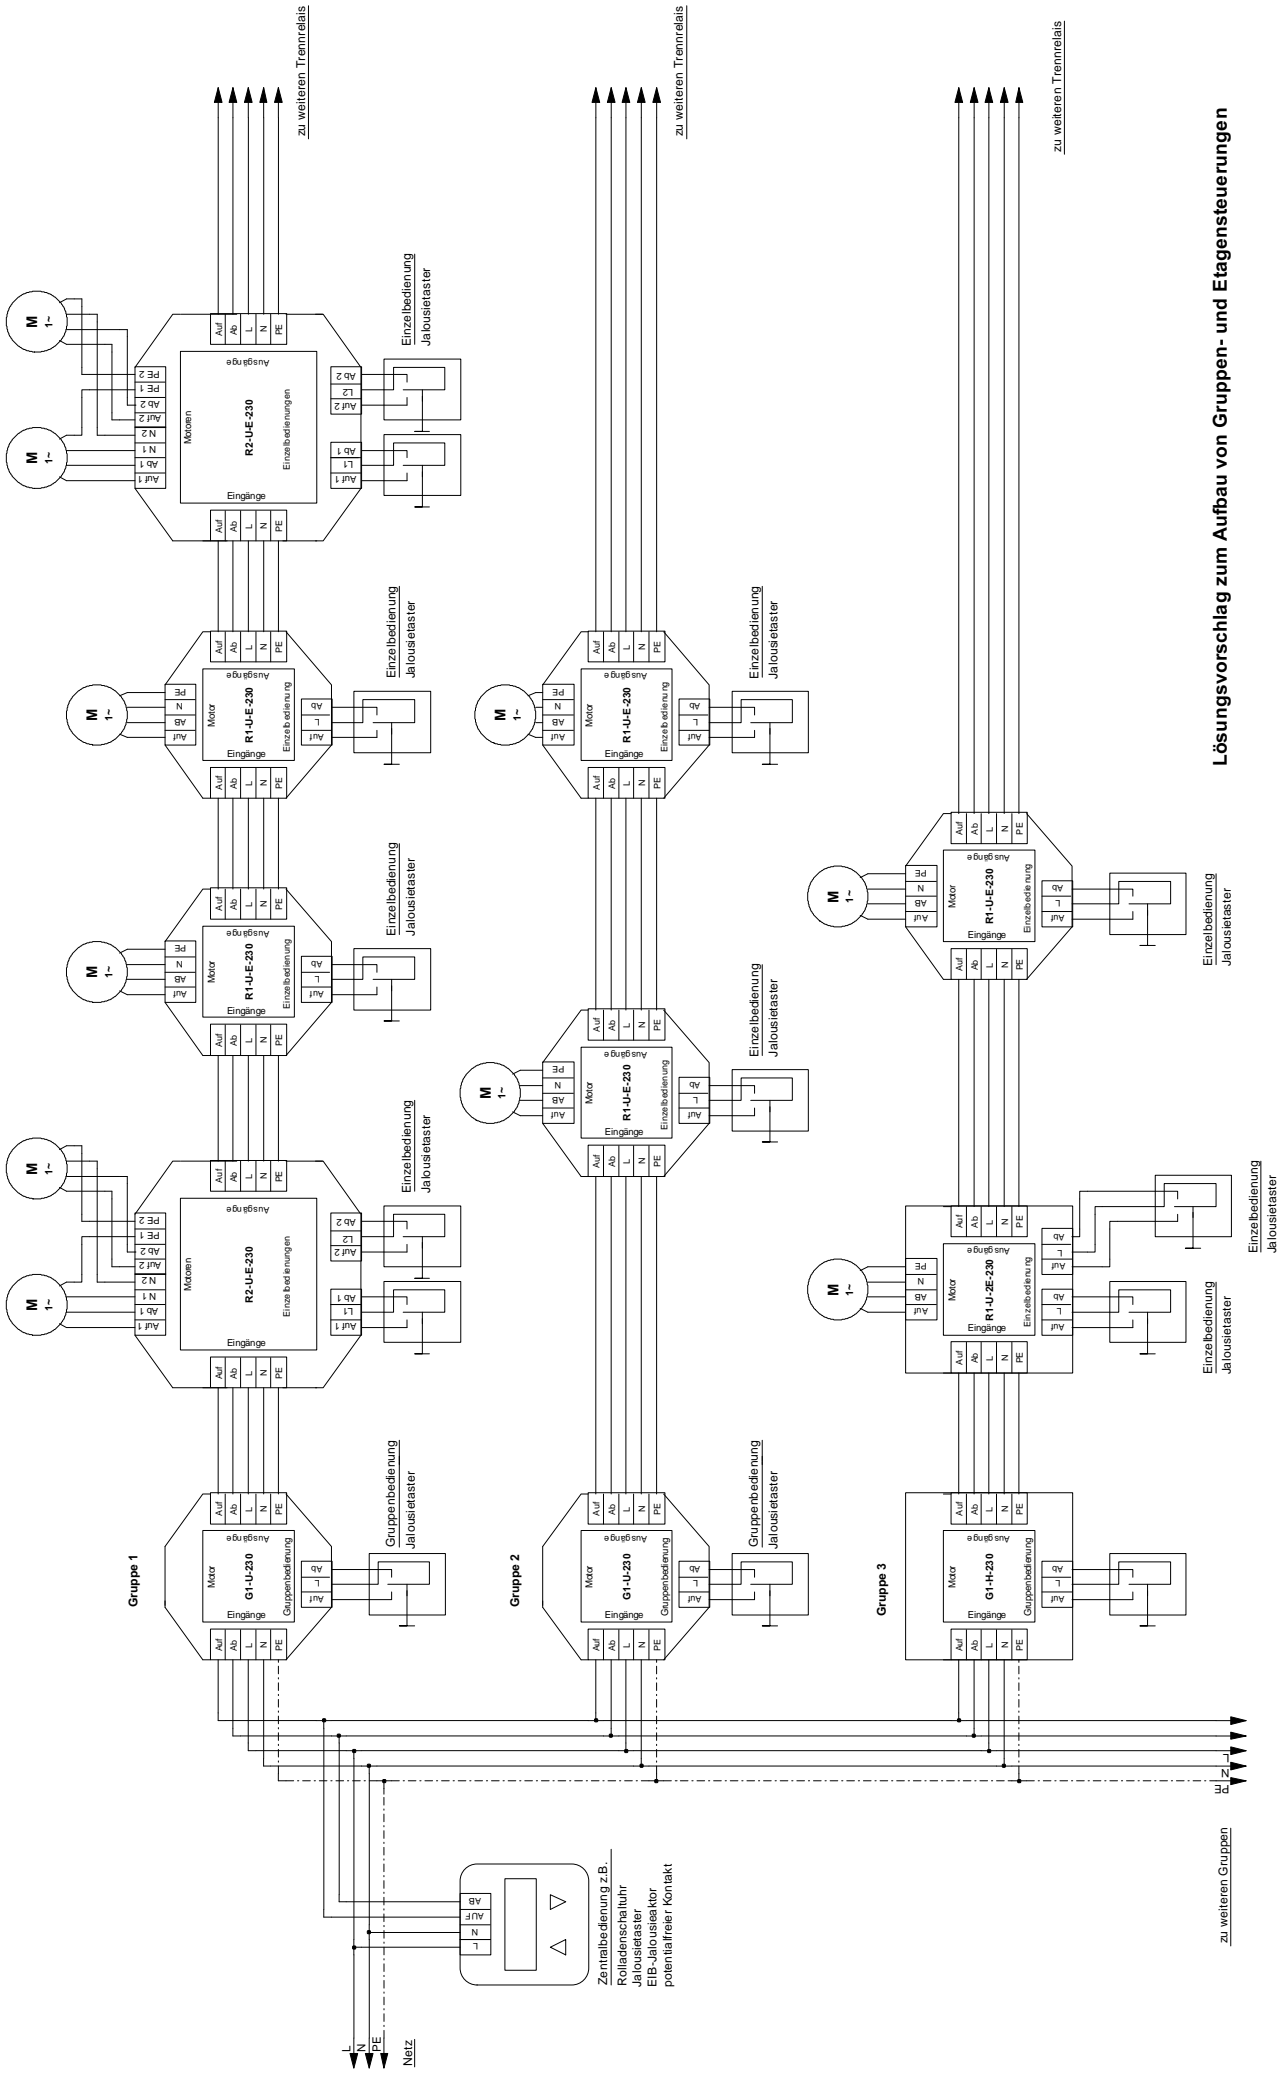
Lösungsvorschlag zum Aufbau von Gruppen- und Etagensteuerungen

zu weiteren Trennrelais

zu weiteren Trennrelais

zu weiteren Trennrelais

Gruppe 1

G1-U-230
Motor
Ausgänge
Eingänge
Gruppenbedienung
Auf Ab L N PE
Auf L Ab
Gruppenbedienung
Jalousietaster

R2-U-E-230
Motoren
Ausgänge
Eingänge
Einzelbedienungen
Auf 1 Ab 1 N 1 N 2 Auf 2 Ab 2 PE 1 PE 2
Auf 1 L1 Ab 1
Auf 2 L2 Ab 2
M 1~
Einzelbedienung
Jalousietaster

R1-U-E-230
Motor
Ausgänge
Eingänge
Einzelbedienung
Auf AB N PE
Auf L Ab
M 1~
Einzelbedienung
Jalousietaster

Gruppe 2

G1-U-230
Gruppenbedienung
Jalousietaster

R1-U-E-230
Einzelbedienung
Jalousietaster

Gruppe 3

G1-H-230
R1-U-2E-230
Einzelbedienung
Jalousietaster

L
N
PE
zu weiteren Gruppen

Zentralbedienung z.B.
Rolladenschaltuhr
Jalousietaster
EIB-Jalousieaktor
potentialfreier Kontakt
L N AUF AB

L
N
PE
Netz